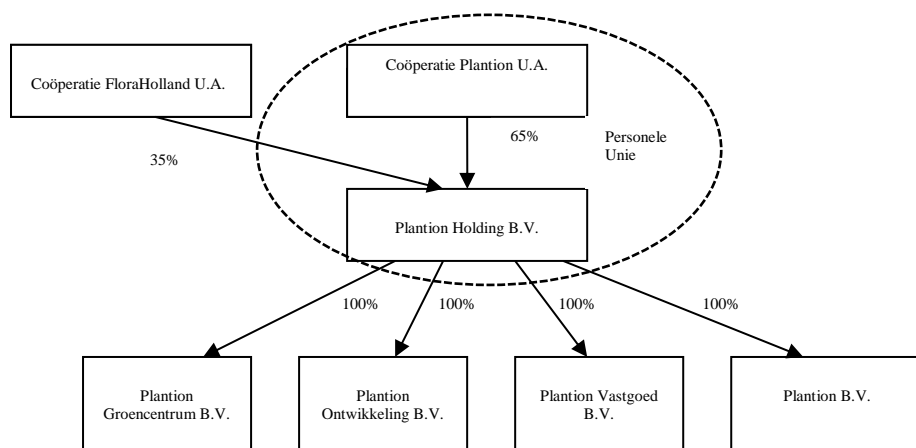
Coöperatie FloraHolland U.A.

Coöperatie Plantion U.A.

35%

65%

Personele Unie

Plantion Holding B.V.

100%

100%

100%

100%

Plantion Groencentrum B.V.

Plantion Ontwikkeling B.V.

Plantion Vastgoed B.V.

Plantion B.V.